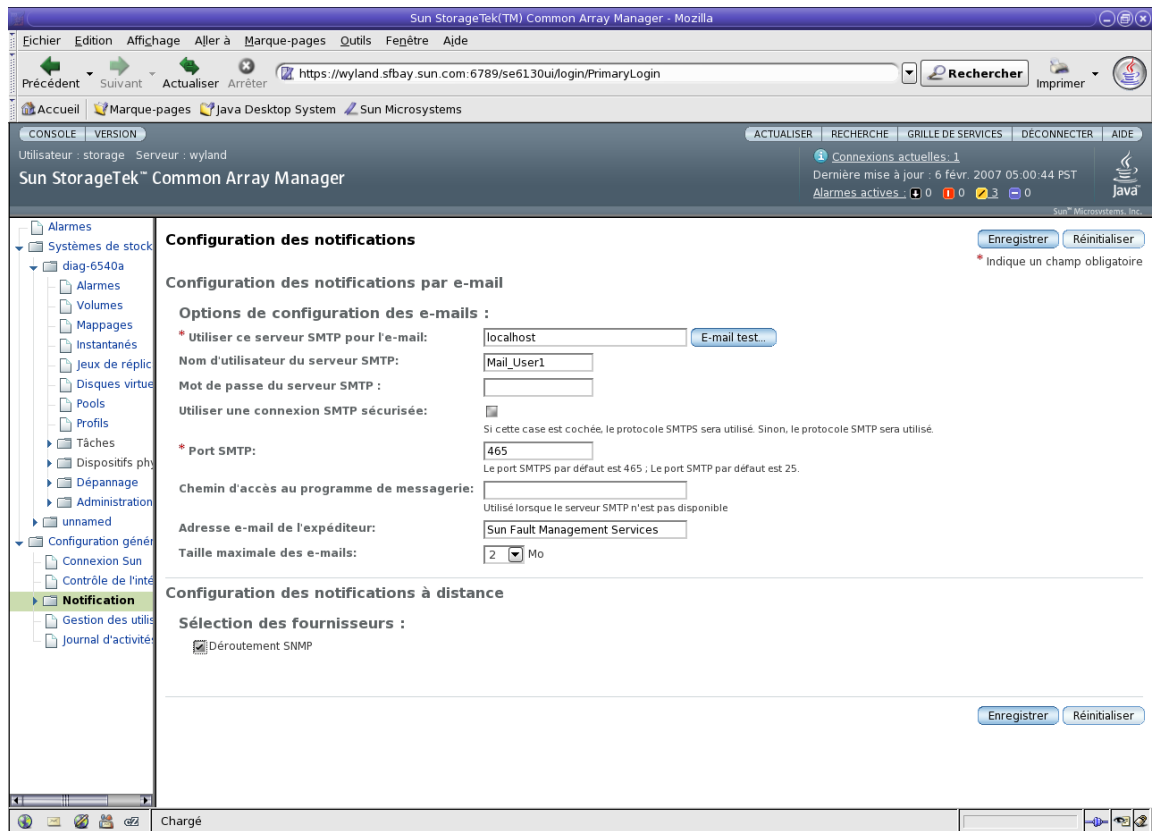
Sun StorageTek(TM) Common Array Manager - Mozilla

Fichier Edition Affichage Aller à Marque-pages Outils Fenêtre Aide

Précédent Suivant Actualiser Arrêter https://wyland.sfbay.sun.com:6789/se6130ui/login/PrimaryLogin Rechercher Imprimer

Accueil Marque-pages Java Desktop System Sun Microsystems

CONSOLE VERSION

ACTUALISER RECHERCHE GRILLE DE SERVICES DÉCONNECTER AIDE

Utilisateur : storage Serveur : wyland

Sun StorageTek™ Common Array Manager

Connexions actuelles: 1
Dernière mise à jour : 6 févr. 2007 05:00:44 PST
Alarmes actives : 0 0 3 0

Java
Sun™ Microsystems, Inc.

Alarmes
Systèmes de stock
diag-6540a
Alarmes
Volumes
Mappages
Instantanés
Jeux de réplic
Disques virtu
Pools
Profils
Tâches
Dispositifs phy
Dépannage
Administration
unnamed
Configuration génér
Connexion Sun
Contrôle de l'inté
Notification
Gestion des utilis
Journal d'activités

Configuration des notifications

Enregistrer Réinitialiser

* Indique un champ obligatoire

Configuration des notifications par e-mail

Options de configuration des e-mails :

* Utiliser ce serveur SMTP pour l'e-mail: localhost E-mail test...

Nom d'utilisateur du serveur SMTP: Mail_User1

Mot de passe du serveur SMTP :

Utiliser une connexion SMTP sécurisée:
Si cette case est cochée, le protocole SMTPS sera utilisé. Sinon, le protocole SMTP sera utilisé.

* Port SMTP: 465
Le port SMTPS par défaut est 465 ; Le port SMTP par défaut est 25.

Chemin d'accès au programme de messagerie:
Utilisé lorsque le serveur SMTP n'est pas disponible

Adresse e-mail de l'expéditeur: Sun Fault Management Services

Taille maximale des e-mails: 2 Mo

Configuration des notifications à distance

Sélection des fournisseurs :

Déroutement SNMP

Enregistrer Réinitialiser

Chargé